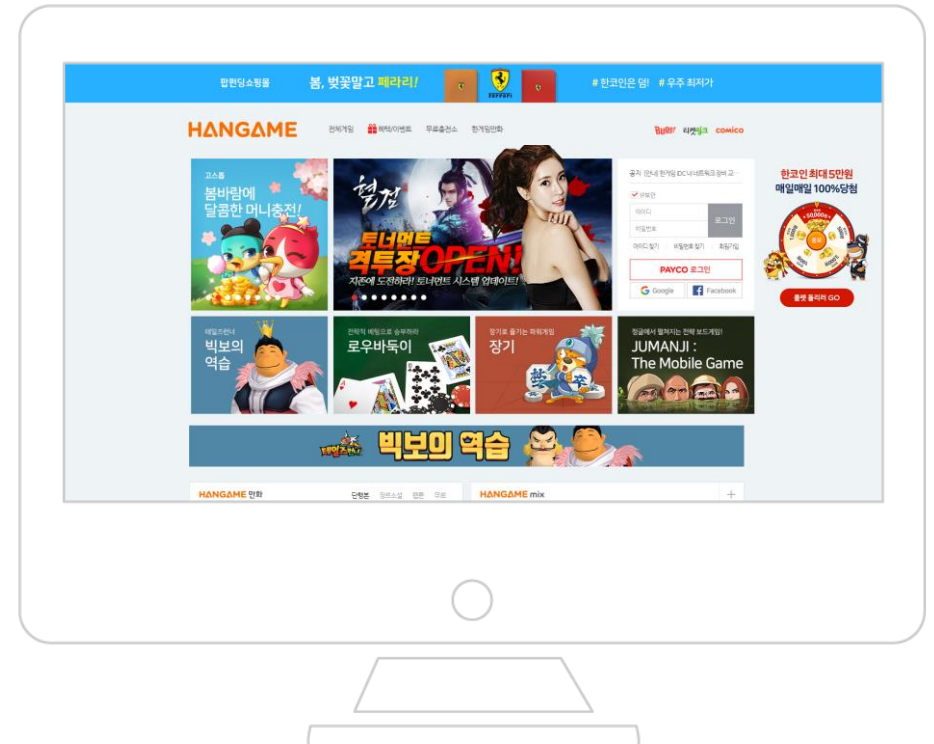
펀딩쇼핑몰 봄, 벚꽃말고 페라리! FERRARI # 한코인은 덤! # 우주 최저가

HANGAME 전체게임 혜택/이벤트 무료충전소 한게임만화 BUGS 티켓링크 comico

고스톱
봄바람에 달콤한 머니충전!

협검
토너먼트 격투장 OPEN!
지존에 도전하라! 토너먼트 시스템 업데이트!

공지 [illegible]
로그인 유지
아이디
비밀번호
로그인
아이디 찾기 비밀번호 찾기 회원가입
PAYCO 로그인
Google Facebook

한코인 최대 5만원
매일매일 100%당첨
룰렛 돌리러 GO

빅보의 역습

로우바둑이

장기

JUMANJI : The Mobile Game

빅보의 역습

HANGAME 만화 단행본 장르소설 웹툰 무료

HANGAME mix